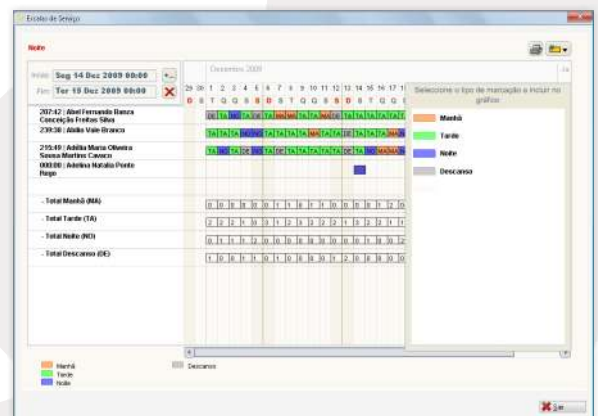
Escalas de Serviço

Noite

Início Seg 14 Dez 2009 00:00
Fim Ter 15 Dez 2009 00:00

Dezembro 2009

29 30 1 2 3 4 5 6 7 8 9 10 11 12 13 14 15 16 17 1
D S T Q Q S S D S T Q Q S S D S T Q Q

207:42 | Abel Fernando Banza Conceição Freitas Silva
239:38 | Aldia Vale Branco
215:49 | Adelina Maria Oliveira Sousa Martins Cavaco
000:00 | Adelina Natália Ponte Rego

- Total Manhã (MA)
- Total Tarde (TA)
- Total Noite (NO)
- Total Descanso (DE)

Seleccione o tipo de marcação a incluir no gráfico

Manhã
Tarde
Noite
Descanso

Manhã
Tarde
Noite
Descanso

Sair